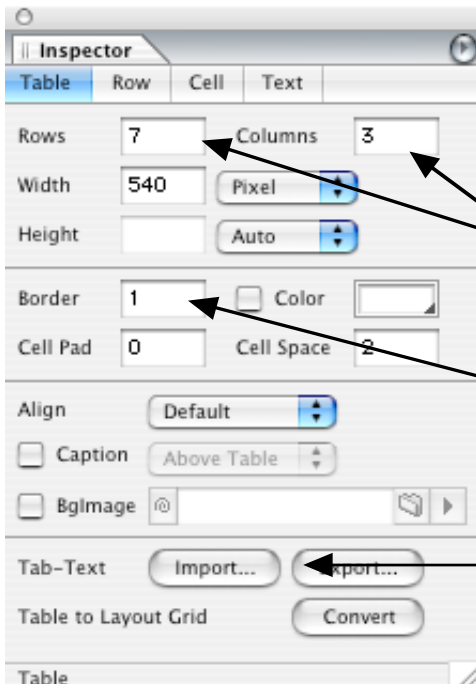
Inspector

Table | Row | Cell | Text

Rows 7 Columns 3

Width 540 Pixel

Height Auto

Border 1 Color

Cell Pad 0 Cell Space 2

Align Default

Caption Above Table

BgImage

Tab-Text Import... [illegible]xport...

Table to Layout Grid Convert

Table